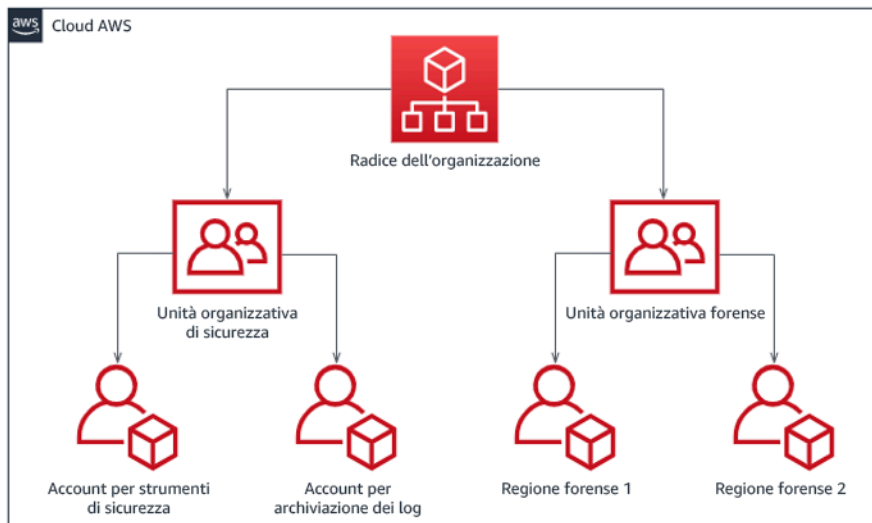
aws Cloud AWS

Radice dell'organizzazione

Unità organizzativa di sicurezza

Unità organizzativa forense

Account per strumenti di sicurezza

Account per archiviazione dei log

Regione forense 1

Regione forense 2